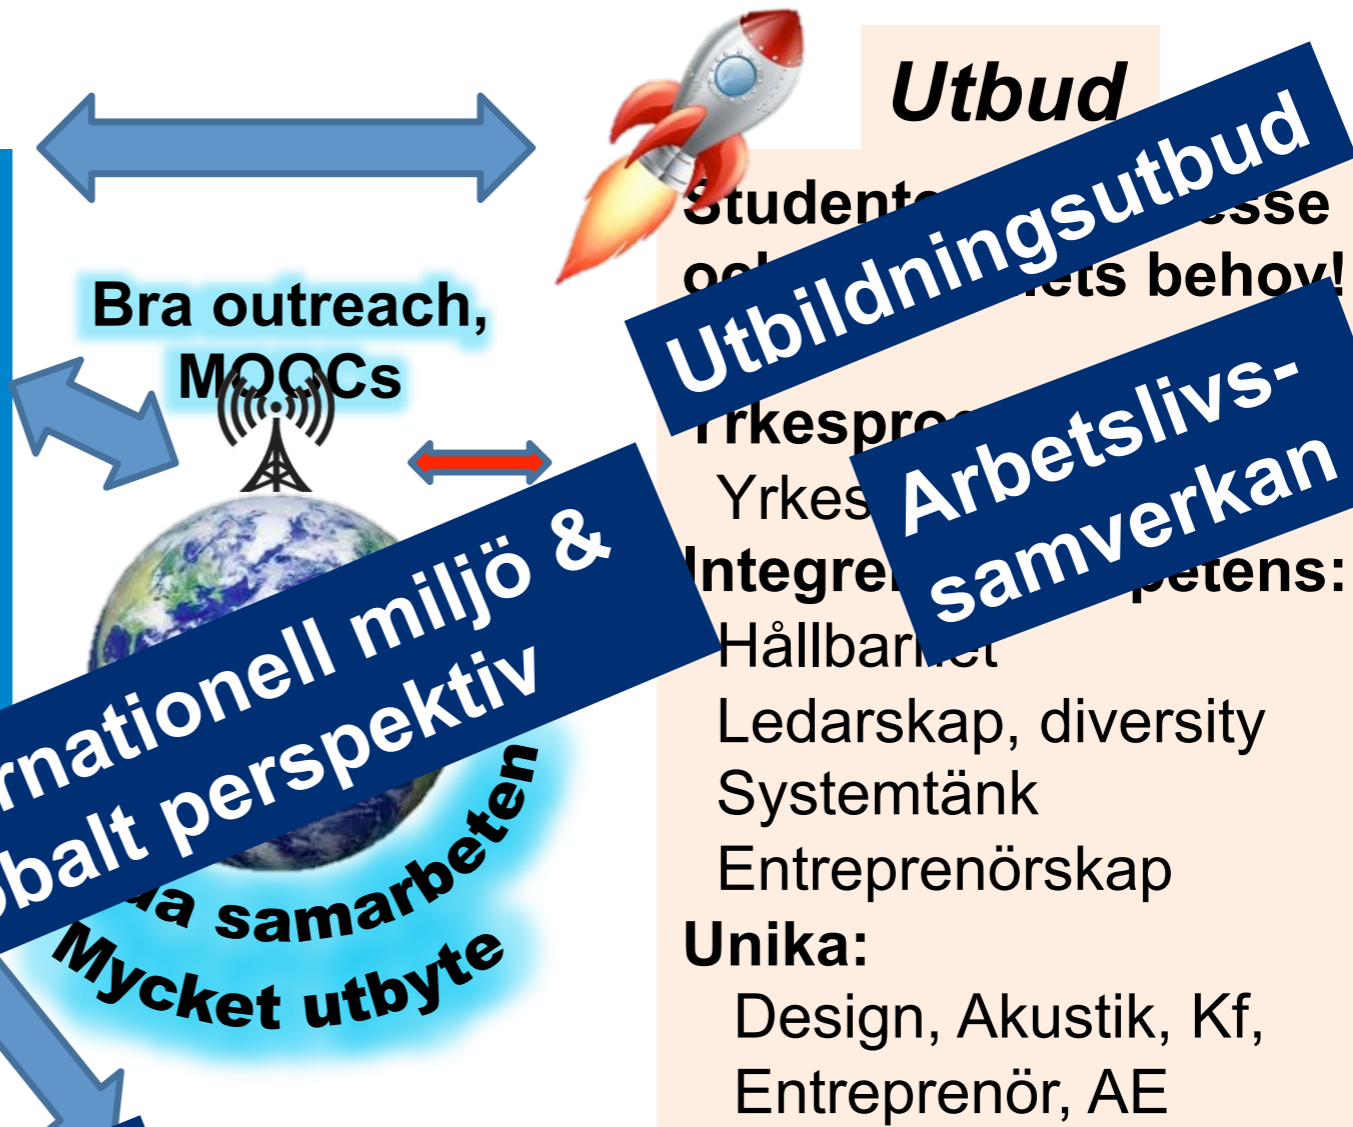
Utbud

Studente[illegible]esse
oc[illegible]ets behov!

Bra outreach,
MOOCs

Utbildningsutbud

Yrkespro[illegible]
Yrkes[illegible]

Arbetslivs-
samverkan

Integre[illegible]petens:
Hållbar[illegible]
Ledarskap, diversity
Systemtänk
Entreprenörskap
Unika:
Design, Akustik, Kf,
Entreprenör, AE

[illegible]rnationell miljö &
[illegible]balt perspektiv

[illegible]a samarbeten
Mycket utbyte